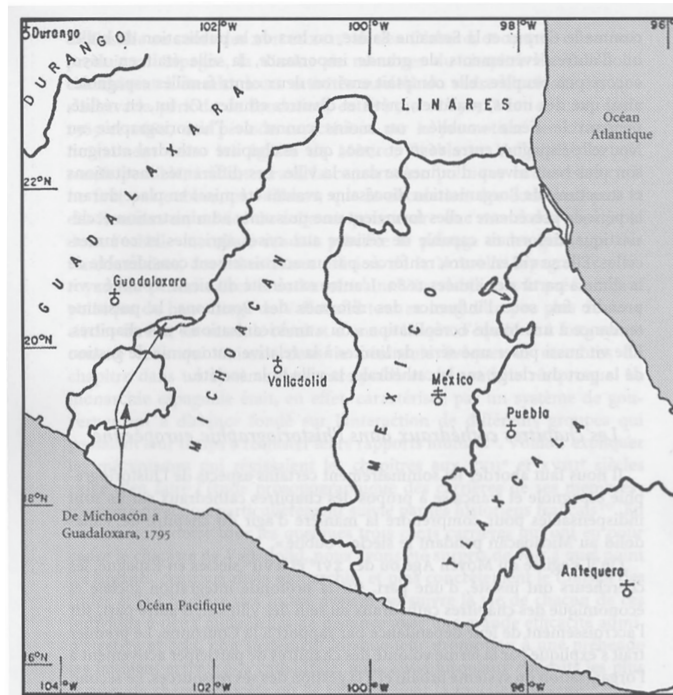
Durango
DURANGO
102°W
100°W
98°W
96
LINARES
Océan Atlantique
22°N
GUADALAXARA
Guadalaxara
MICHOACAN
20°N
Valladolid
Mexico
MEXICO
Puebla
TLAXCALA
18°N
De Michoacán à Guadalaxara, 1795
Antequera
Océan Pacifique
16°N
104°W
102°W
100°W
98°W
96°W